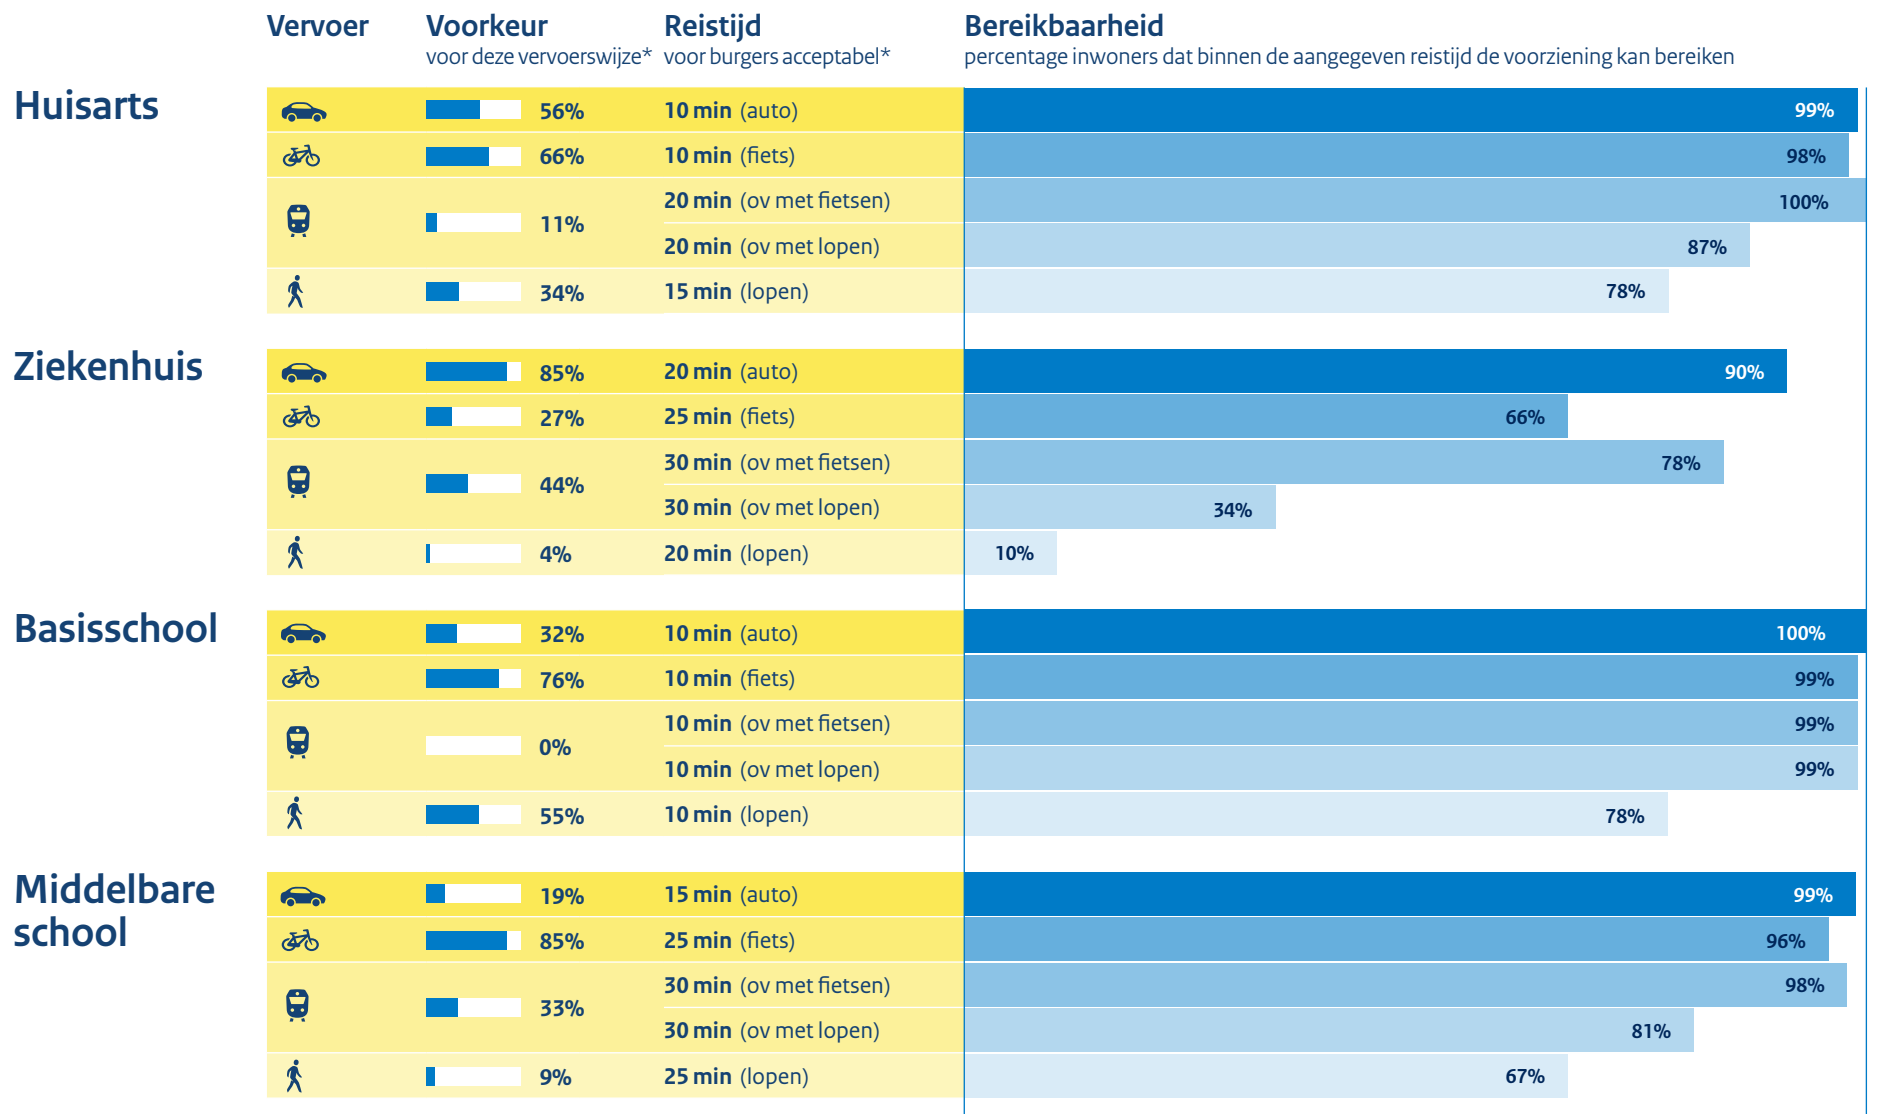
Vervoer

Voorkeur
voor deze vervoerswijze*

Reistijd
voor burgers acceptabel*

Bereikbaarheid
percentage inwoners dat binnen de aangegeven reistijd de voorziening kan bereiken

Huisarts

| Voorkeur | Reistijd | Bereikbaarheid |
|---|---|---|
| 56% | 10 min (auto) | 99% |
| 66% | 10 min (fiets) | 98% |
| 11% | 20 min (ov met fietsen) | 100% |
| | 20 min (ov met lopen) | 87% |
| 34% | 15 min (lopen) | 78% |

Ziekenhuis

| Voorkeur | Reistijd | Bereikbaarheid |
|---|---|---|
| 85% | 20 min (auto) | 90% |
| 27% | 25 min (fiets) | 66% |
| 44% | 30 min (ov met fietsen) | 78% |
| | 30 min (ov met lopen) | 34% |
| 4% | 20 min (lopen) | 10% |

Basisschool

| Voorkeur | Reistijd | Bereikbaarheid |
|---|---|---|
| 32% | 10 min (auto) | 100% |
| 76% | 10 min (fiets) | 99% |
| 0% | 10 min (ov met fietsen) | 99% |
| | 10 min (ov met lopen) | 99% |
| 55% | 10 min (lopen) | 78% |

Middelbare school

| Voorkeur | Reistijd | Bereikbaarheid |
|---|---|---|
| 19% | 15 min (auto) | 99% |
| 85% | 25 min (fiets) | 96% |
| 33% | 30 min (ov met fietsen) | 98% |
| | 30 min (ov met lopen) | 81% |
| 9% | 25 min (lopen) | 67% |